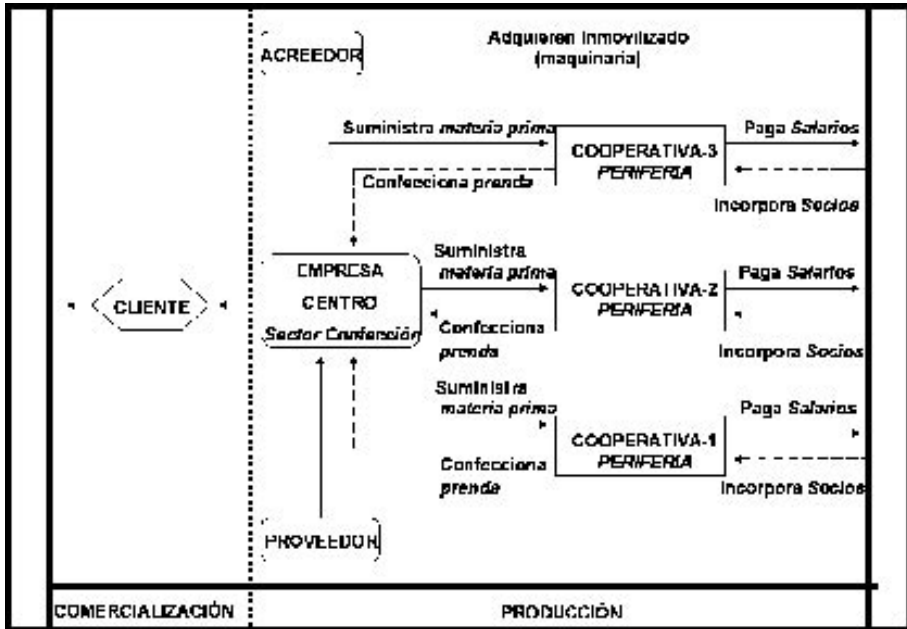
ACREEDOR

Adquieren inmovilizado (maquinaria)

Suministra materia prima

COOPERATIVA-3 PERIFERIA

Paga Salarios

Confecciona prenda

Incorpora Socios

CLIENTE

EMPRESA CENTRO Sector Confección

Suministra materia prima

COOPERATIVA-2 PERIFERIA

Paga Salarios

Confecciona prenda

Incorpora Socios

Suministra materia prima

COOPERATIVA-1 PERIFERIA

Paga Salarios

Confecciona prenda

Incorpora Socios

PROVEEDOR

COMERCIALIZACIÓN

PRODUCCIÓN